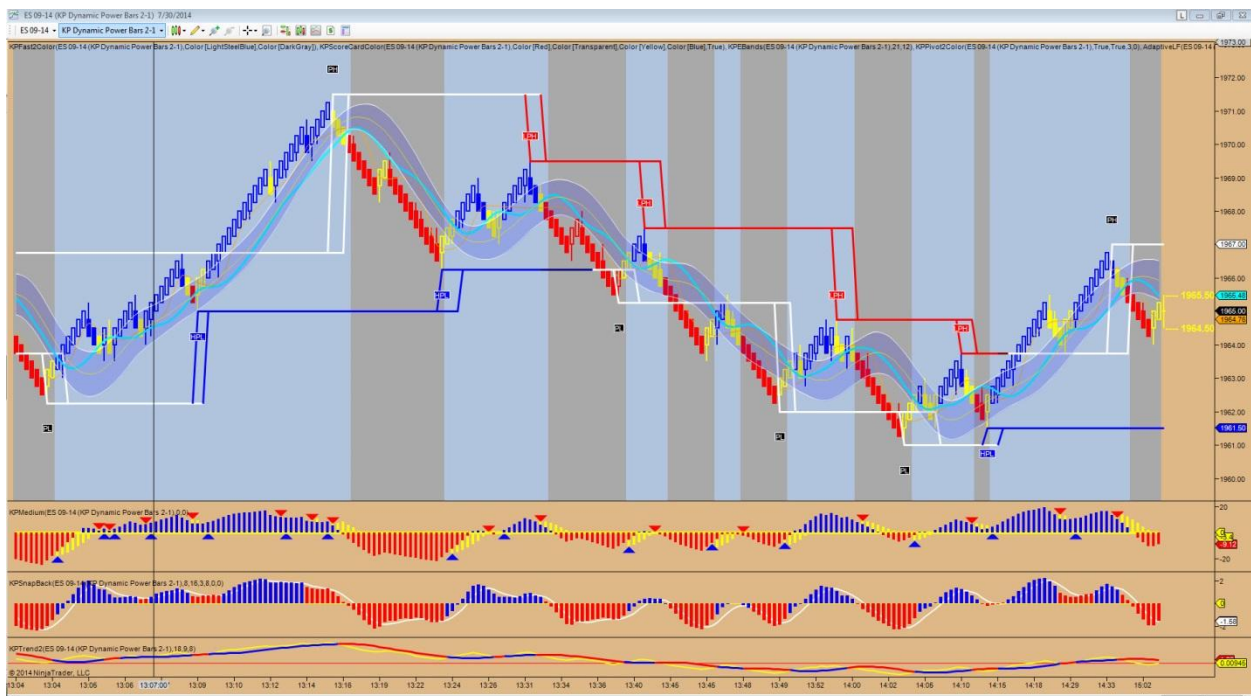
ES 09-14 (KP Dynamic Power Bars 2-1) 7/30/2014

ES 09-14 · KP Dynamic Power Bars 2-1

KPFast2Color(ES 09-14 (KP Dynamic Power Bars 2-1),Color [LightSteelBlue],Color [DarkGray]), KPScoreCardColor(ES 09-14 (KP Dynamic Power Bars 2-1),Color [Red],Color [Transparent],Color [Yellow],Color [Blue],True), KPEBands(ES 09-14 (KP Dynamic Power Bars 2-1),21,12), KPPivot2Color(ES 09-14 (KP Dynamic Power Bars 2-1),True,True,3,0), AdaptiveLF(ES 09-14

PH
PH
PH
PH
PH
PH
PL
PL
PL
PL
HPL
HPL
HPL

1973.00
1972.00
1971.00
1970.00
1969.00
1968.00
1967.00
1966.00
1965.50
1965.48
1965.00
1964.78
1964.50
1964.00
1963.00
1962.00
1961.50
1961.00
1960.00

KPMedium(ES 09-14 (KP Dynamic Power Bars 2-1),0,0)
20
-20
-9.12

KPSnapBack(ES 09-14 (KP Dynamic Power Bars 2-1),8,16,3,8,0,0)
2
-1.58
-2

KPTrend2(ES 09-14 (KP Dynamic Power Bars 2-1),18,9,8)
0.00946

© 2014 NinjaTrader, LLC

13:04 13:04 13:06 13:06 13:07:00 13:09 13:10 13:12 13:14 13:16 13:19 13:22 13:24 13:26 13:31 13:34 13:36 13:40 13:45 13:45 13:48 13:49 13:52 14:00 14:02 14:06 14:10 14:15 14:18 14:29 14:33 16:02